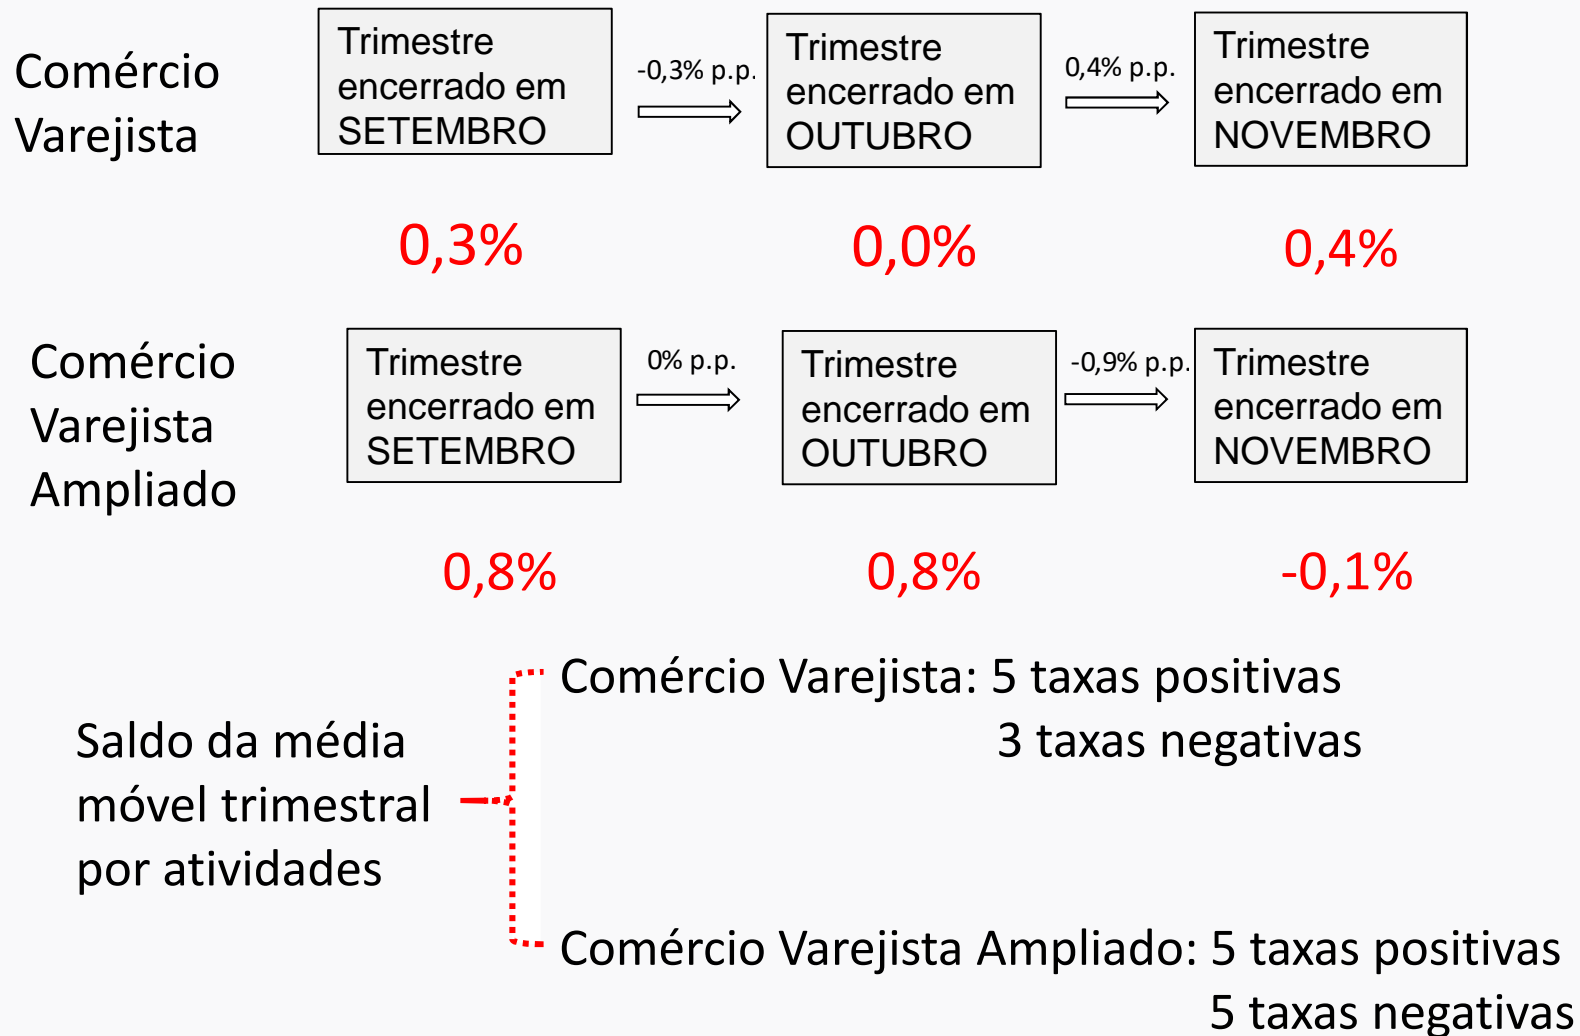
Comércio Varejista

Trimestre encerrado em SETEMBRO

-0,3% p.p.

Trimestre encerrado em OUTUBRO

0,4% p.p.

Trimestre encerrado em NOVEMBRO

0,3%

0,0%

0,4%

Comércio Varejista Ampliado

Trimestre encerrado em SETEMBRO

0% p.p.

Trimestre encerrado em OUTUBRO

-0,9% p.p.

Trimestre encerrado em NOVEMBRO

0,8%

0,8%

-0,1%

Saldo da média móvel trimestral por atividades

Comércio Varejista: 5 taxas positivas
3 taxas negativas

Comércio Varejista Ampliado: 5 taxas positivas
5 taxas negativas